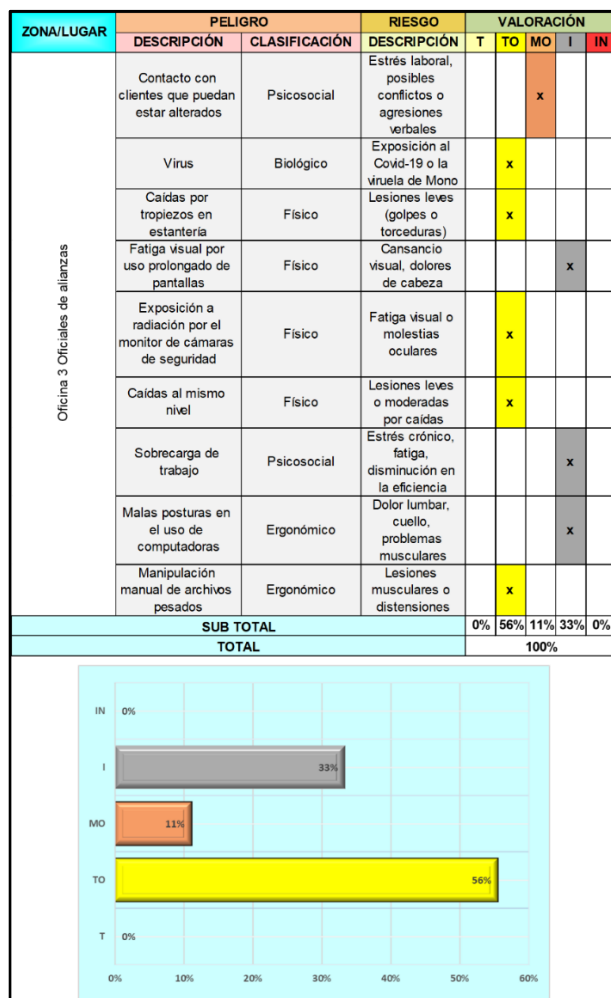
| ZONA/LUGAR | PELIGRO |  | RIESGO | VALORACIÓN |  |  |  |  |
|---|---|---|---|---|---|---|---|---|
|  | DESCRIPCIÓN | CLASIFICACIÓN | DESCRIPCIÓN | T | TO | MO | I | IN |
| Oficina 3 Oficiales de alianzas | Contacto con clientes que puedan estar alterados | Psicosocial | Estrés laboral, posibles conflictos o agresiones verbales |  |  | x |  |  |
|  | Virus | Biológico | Exposición al Covid-19 o la viruela de Mono |  | x |  |  |  |
|  | Caídas por tropiezos en estantería | Físico | Lesiones leves (golpes o torceduras) |  | x |  |  |  |
|  | Fatiga visual por uso prolongado de pantallas | Físico | Cansancio visual, dolores de cabeza |  |  |  | x |  |
|  | Exposición a radiación por el monitor de cámaras de seguridad | Físico | Fatiga visual o molestias oculares |  | x |  |  |  |
|  | Caídas al mismo nivel | Físico | Lesiones leves o moderadas por caídas |  | x |  |  |  |
|  | Sobrecarga de trabajo | Psicosocial | Estrés crónico, fatiga, disminución en la eficiencia |  |  |  | x |  |
|  | Malas posturas en el uso de computadoras | Ergonómico | Dolor lumbar, cuello, problemas musculares |  |  |  | x |  |
|  | Manipulación manual de archivos pesados | Ergonómico | Lesiones musculares o distensiones |  | x |  |  |  |
| SUB TOTAL |  |  |  | 0% | 56% | 11% | 33% | 0% |
| TOTAL |  |  |  | 100% |  |  |  |  |

IN 0%
I 33%
MO 11%
TO 56%
T 0%

0% 10% 20% 30% 40% 50% 60%